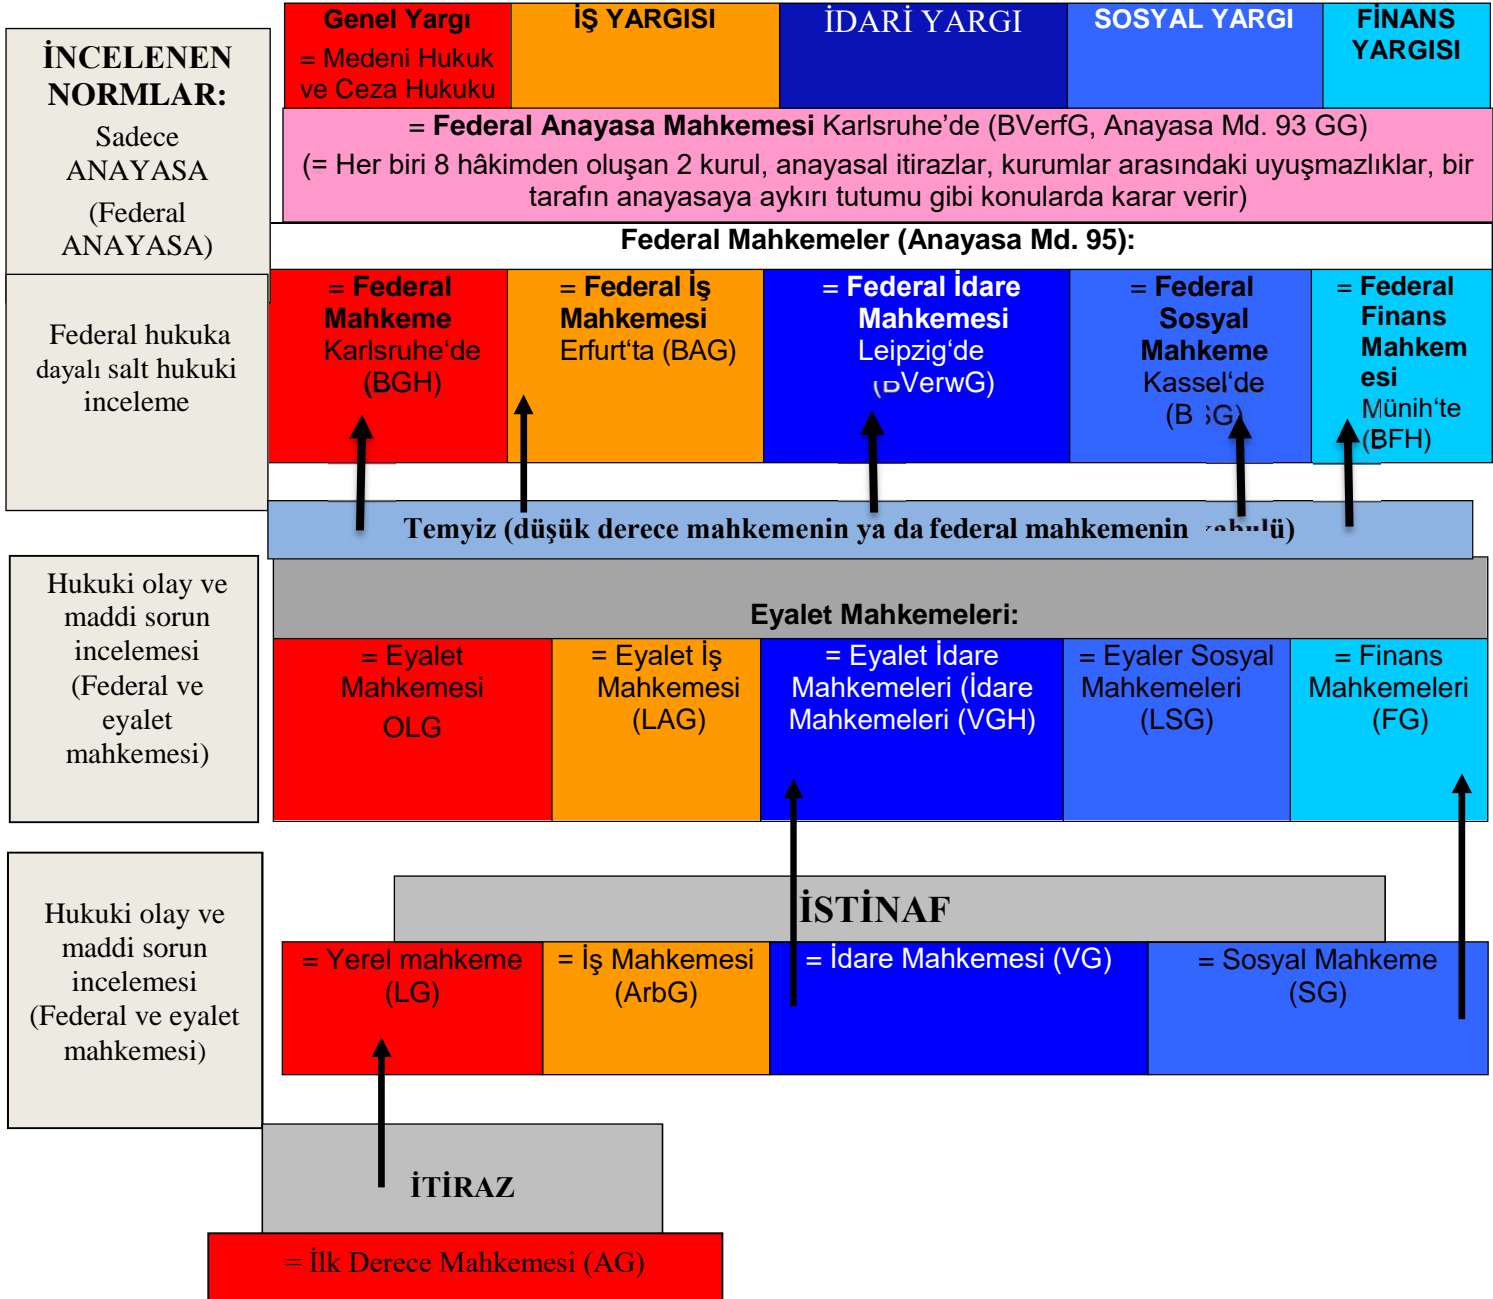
İNCELENEN NORMLAR:
Sadece ANAYASA
(Federal ANAYASA)

Genel Yargı
= Medeni Hukuk ve Ceza Hukuku

İŞ YARGISI

İDARİ YARGI

SOSYAL YARGI

FİNANS YARGISI

= **Federal Anayasa Mahkemesi** Karlsruhe'de (BVerfG, Anayasa Md. 93 GG)
(= Her biri 8 hâkimden oluşan 2 kurul, anayasal itirazlar, kurumlar arasındaki uyuşmazlıklar, bir tarafın anayasaya aykırı tutumu gibi konularda karar verir)

Federal Mahkemeler (Anayasa Md. 95):

Federal hukuka dayalı salt hukuki inceleme

= **Federal Mahkeme** Karlsruhe'de (BGH)

= **Federal İş Mahkemesi** Erfurt'ta (BAG)

= **Federal İdare Mahkemesi** Leipzig'de (BVerwG)

= **Federal Sosyal Mahkeme** Kassel'de (B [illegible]G)

= **Federal Finans Mahkemesi** Münih'te (BFH)

Temyiz (düşük derece mahkemenin ya da federal mahkemenin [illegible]ü)

Hukuki olay ve maddi sorun incelemesi (Federal ve eyalet mahkemesi)

Eyalet Mahkemeleri:

= Eyalet Mahkemesi OLG

= Eyalet İş Mahkemesi (LAG)

= Eyalet İdare Mahkemeleri (İdare Mahkemeleri (VGH)

= Eyaler Sosyal Mahkemeleri (LSG)

= Finans Mahkemeleri (FG)

Hukuki olay ve maddi sorun incelemesi (Federal ve eyalet mahkemesi)

İSTİNAF

= Yerel mahkeme (LG)

= İş Mahkemesi (ArbG)

= İdare Mahkemesi (VG)

= Sosyal Mahkeme (SG)

İTİRAZ

= İlk Derece Mahkemesi (AG)